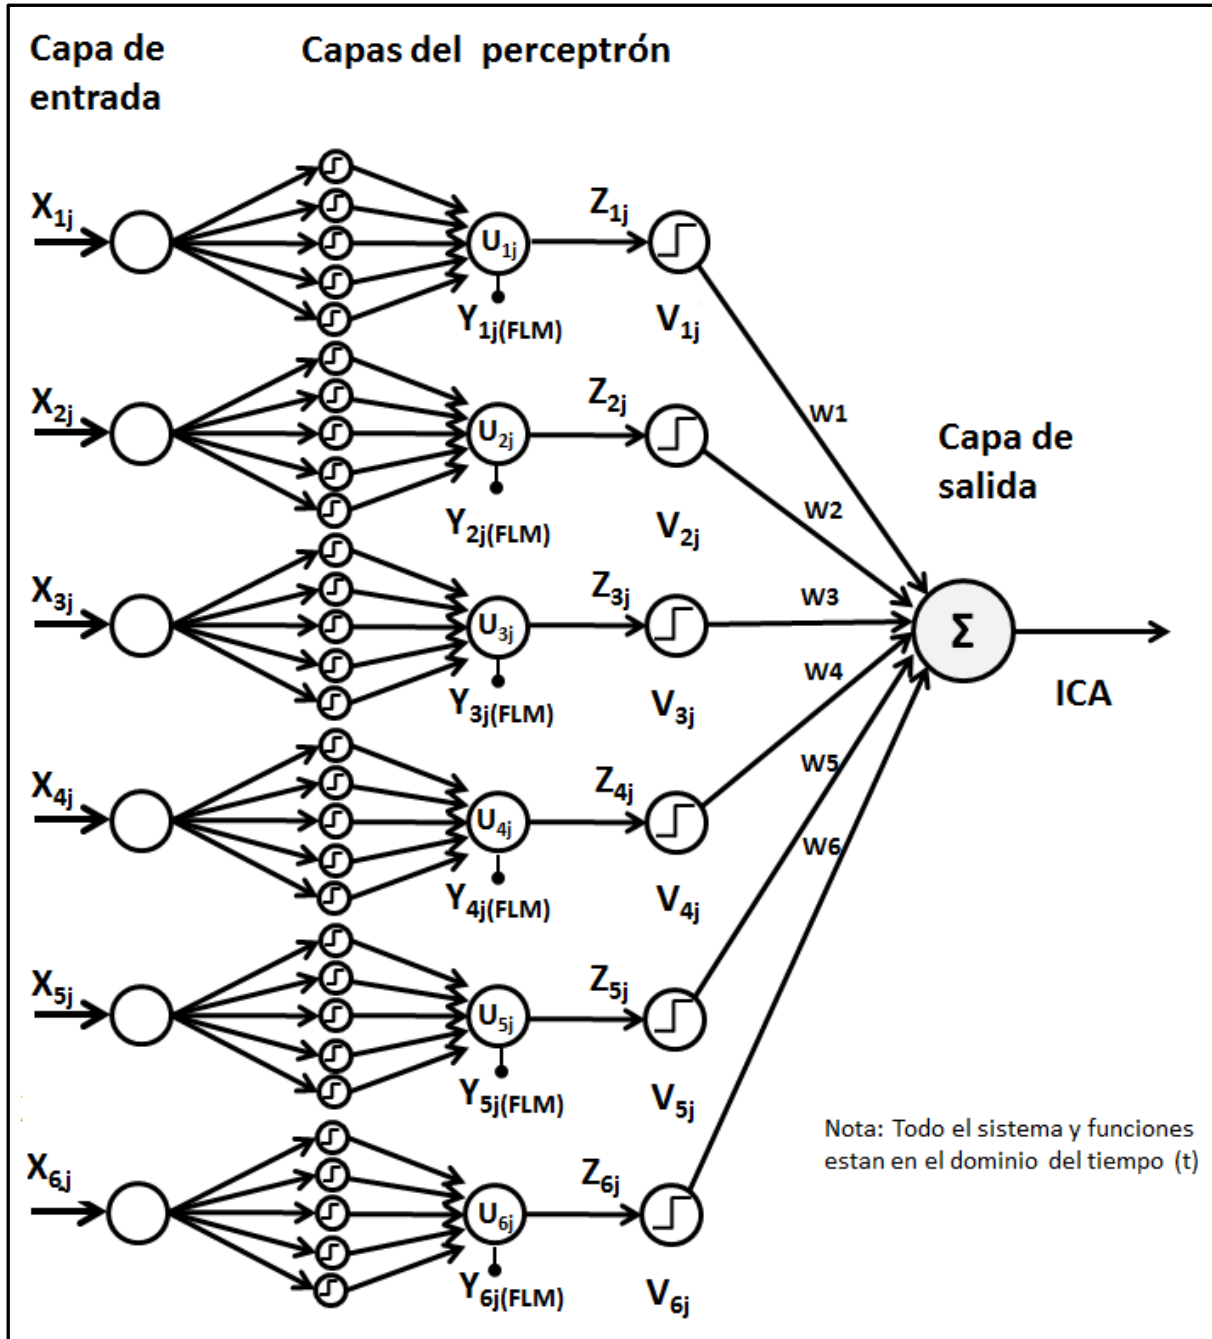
Capa de entrada

Capas del perceptrón

$X_{1j}$ $U_{1j}$ $Z_{1j}$ $Y_{1j(FLM)}$ $V_{1j}$

$X_{2j}$ $U_{2j}$ $Z_{2j}$ $Y_{2j(FLM)}$ $V_{2j}$

$X_{3j}$ $U_{3j}$ $Z_{3j}$ $Y_{3j(FLM)}$ $V_{3j}$

$X_{4j}$ $U_{4j}$ $Z_{4j}$ $Y_{4j(FLM)}$ $V_{4j}$

$X_{5j}$ $U_{5j}$ $Z_{5j}$ $Y_{5j(FLM)}$ $V_{5j}$

$X_{6j}$ $U_{6j}$ $Z_{6j}$ $Y_{6j(FLM)}$ $V_{6j}$

W1
W2
W3
W4
W5
W6

Capa de salida

$\Sigma$

ICA

Nota: Todo el sistema y funciones estan en el dominio del tiempo (t)